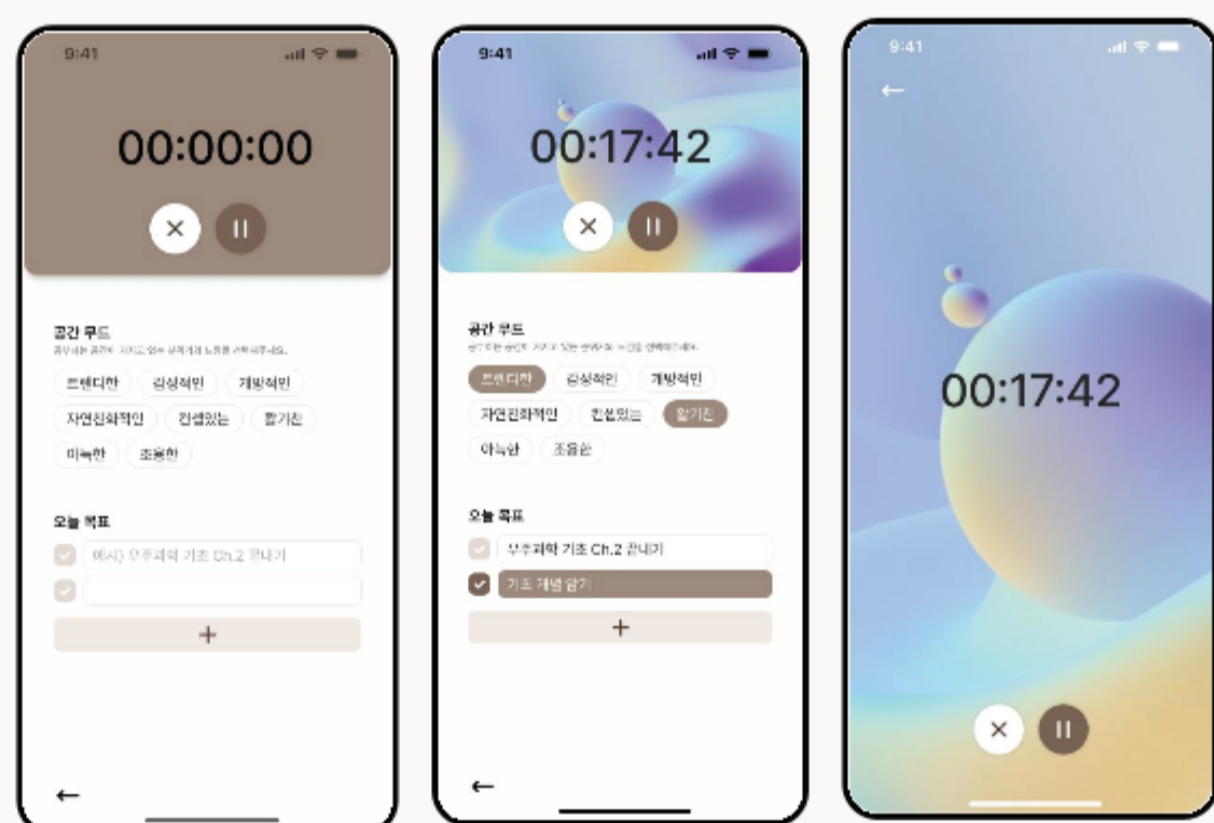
9:41

00:00:00

공간 무드

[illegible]

트렌디한
감성적인
개방적인
자연친화적인
한옥있는
활기찬
아늑한
조용한

오늘 목표

예시) 우주과학 기초 Ch.2 끝내기

+

←

9:41

00:17:42

공간 무드

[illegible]

트렌디한
감성적인
개방적인
자연친화적인
한옥있는
활기찬
아늑한
조용한

오늘 목표

우주과학 기초 Ch.2 끝내기
기초 개념 암기

+

←

9:41

←

00:17:42